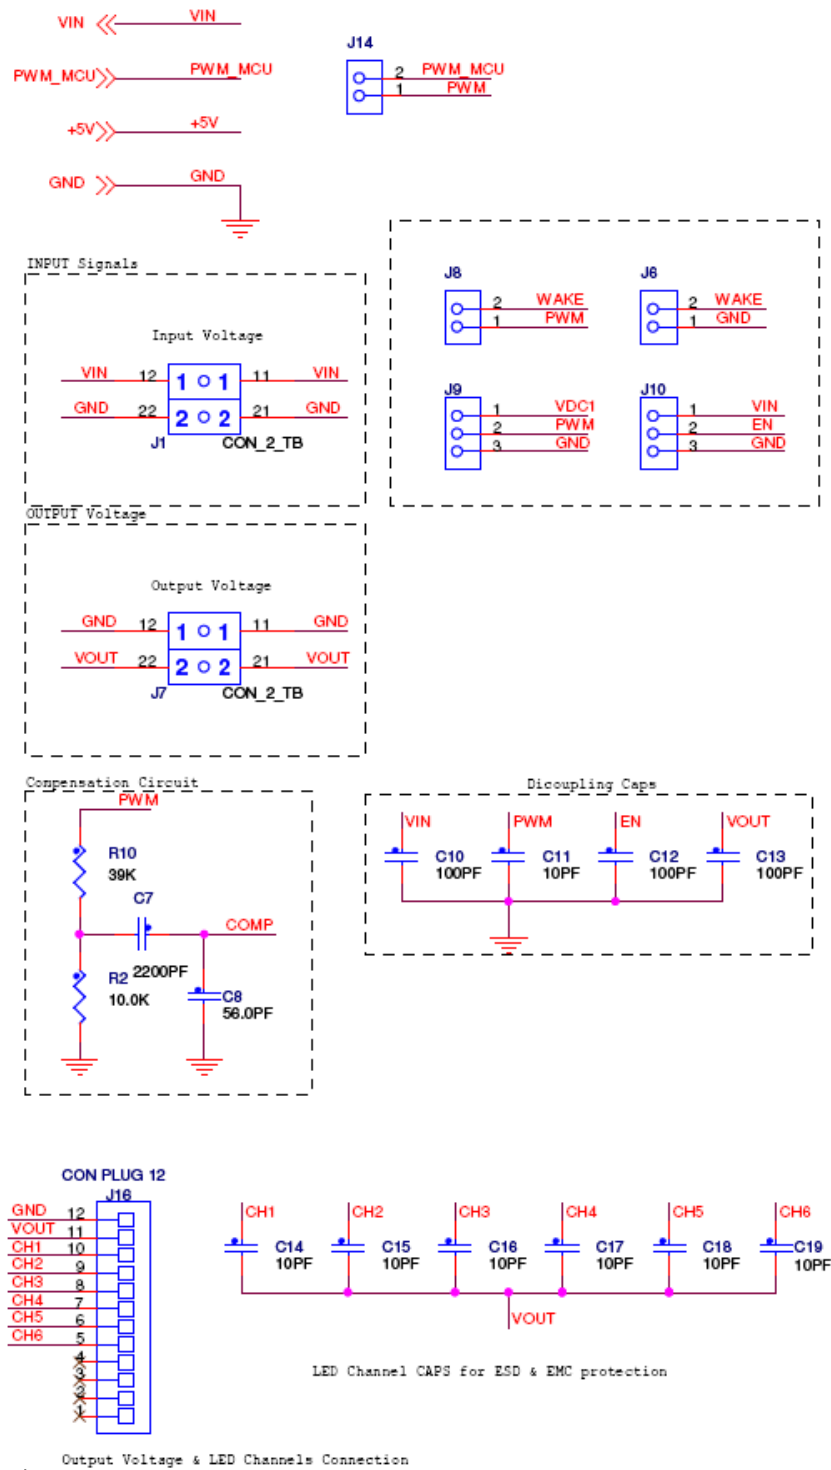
VIN VIN
PWM_MCU PWM_MCU
+5V +5V
GND GND

J14
2 PWM_MCU
1 PWM

INPUT Signals

Input Voltage

VIN 12 1 1 11 VIN
GND 22 2 2 21 GND
J1 CON_2_TB

J8
2 WAKE
1 PWM

J6
2 WAKE
1 GND

J9
1 VDC1
2 PWM
3 GND

J10
1 VIN
2 EN
3 GND

OUTPUT Voltage

Output Voltage

GND 12 1 1 11 GND
VOUT 22 2 2 21 VOUT
J7 CON_2_TB

Compensation Circuit

PWM
R10
39K
C7
COMP
2200PF
R2
10.0K
C8
56.0PF

Dicoupling Caps

VIN C10 100PF
PWM C11 10PF
EN C12 100PF
VOUT C13 100PF

CON PLUG 12
J16
GND 12
VOUT 11
CH1 10
CH2 9
CH3 8
CH4 7
CH5 6
CH6 5
4
3
2
1

CH1 C14 10PF
CH2 C15 10PF
CH3 C16 10PF
CH4 C17 10PF
CH5 C18 10PF
CH6 C19 10PF
VOUT

LED Channel CAPS for ESD & EMC protection

Output Voltage & LED Channels Connection